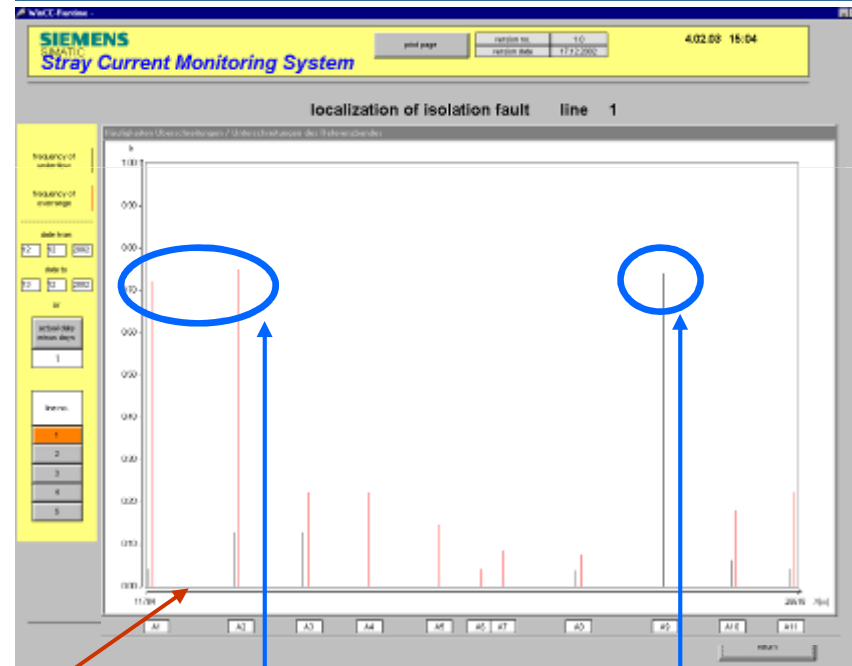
WinCC-Runtime -

SIEMENS
SIMATIC
Stray Current Monitoring System

print page

version no. 1.0
version date 17.12.2002

4.02.03 15:04

localization of isolation fault line 1

Häufigkeiten Überschreitungen / Unterschreitungen des Referenzbandes

frequency of undershoot

frequency of overrange

date from
12 12 2002

date to
13 12 2002

or

actual date minus days
1

line no.
1
2
3
4
5

h
1.00
0.90
0.80
0.70
0.60
0.50
0.40
0.30
0.20
0.10
0.00

11.094

28615 75[m]

A1 A2 A3 A4 A5 A6 A7 A8 A9 A10 A11

return